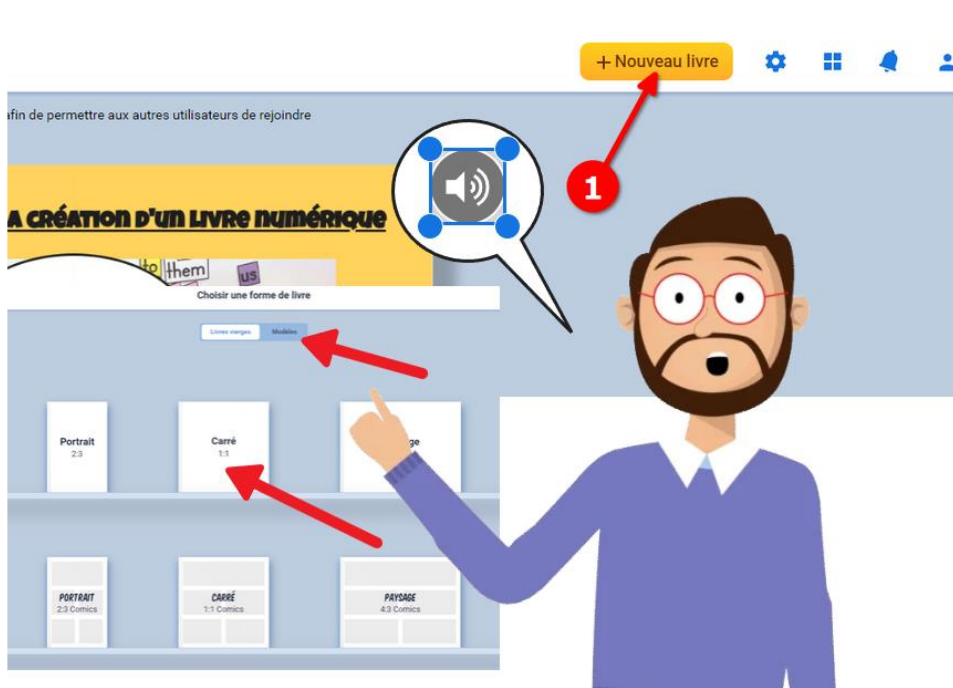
+ Nouveau livre

afin de permettre aux autres utilisateurs de rejoindre

1

A CRÉATION D'UN LIVRE NUMÉRIQUE

to them us

Choisir une forme de livre

Livres vierges Modèles

Portrait
2:3

Carré
1:1

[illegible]ge

PORTRAIT
2:3 Comics

CARRÉ
1:1 Comics

PAYSAGE
4:3 Comics